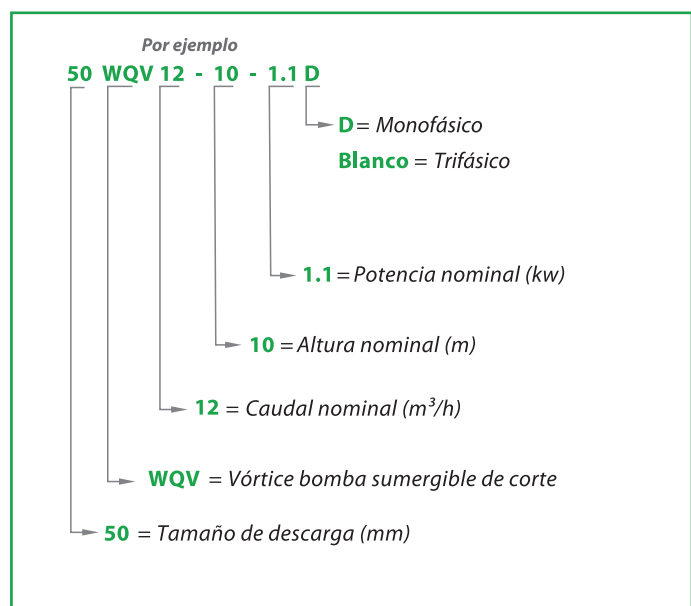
Por ejemplo
50 WQV 12 - 10 - 1.1 D

D = Monofásico
Blanco = Trifásico

1.1 = Potencia nominal (kw)

10 = Altura nominal (m)

12 = Caudal nominal ($m^3/h$)

WQV = Vórtice bomba sumergible de corte

50 = Tamaño de descarga (mm)